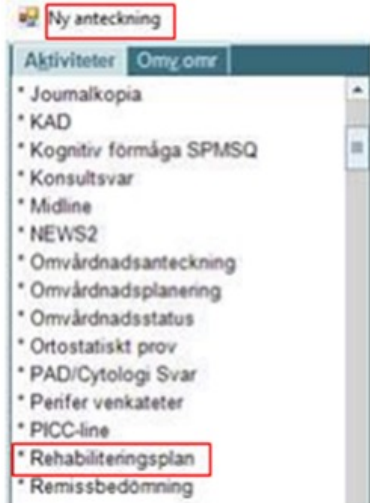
Ny anteckning

Aktiviteter | Omv omr

* Journalkopia
* KAD
* Kognitiv förmåga SPMSQ
* Konsultsvar
* Midline
* NEWS2
* Omvårdnadsanteckning
* Omvårdnadsplanering
* Omvårdnadsstatus
* Ortostatiskt prov
* PAD/Cytologi Svar
* Perifer venkateter
* PICC-line
* Rehabiliteringsplan
* Remissbedömning